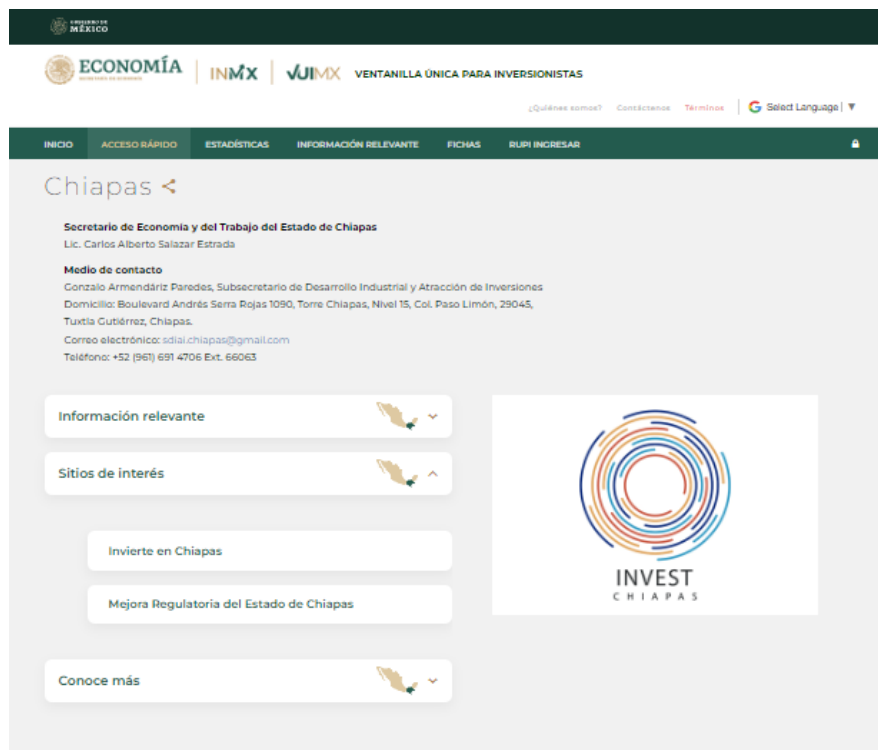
GOBIERNO DE MÉXICO

ECONOMÍA SECRETARÍA DE ECONOMÍA | INMX | VUIMX VENTANILLA ÚNICA PARA INVERSIONISTAS

¿Quiénes somos? Contáctenos Términos | Select Language | ▼

INICIO ACCESO RÁPIDO ESTADÍSTICAS INFORMACIÓN RELEVANTE FICHAS RUPI INGRESAR

Chiapas

Secretario de Economía y del Trabajo del Estado de Chiapas
Lic. Carlos Alberto Salazar Estrada

Medio de contacto
Gonzalo Armendáriz Paredes, Subsecretario de Desarrollo Industrial y Atracción de Inversiones
Domicilio: Boulevard Andrés Serra Rojas 1090, Torre Chiapas, Nivel 15, Col. Paso Limón, 29045, Tuxtla Gutiérrez, Chiapas.
Correo electrónico: sdiai.chiapas@gmail.com
Teléfono: +52 (961) 691 4706 Ext. 66063

Información relevante

Sitios de interés

Invierte en Chiapas

Mejora Regulatoria del Estado de Chiapas

Conoce más

INVEST
CHIAPAS